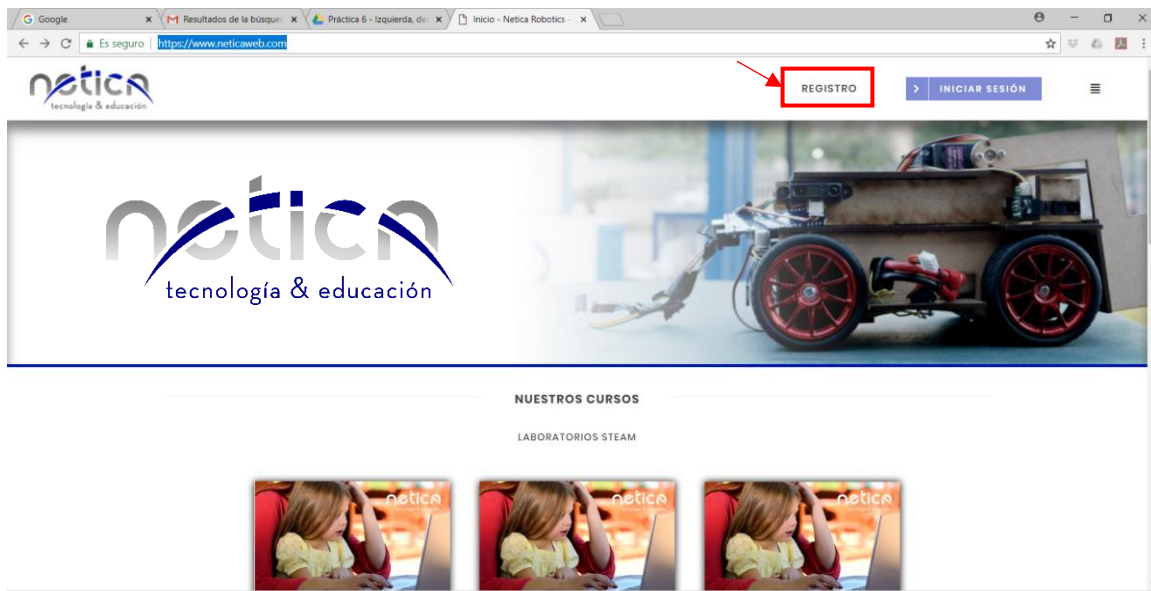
G Google ×
M Resultados de la búsque ×
Práctica 6 - Izquierda, de ×
Inicio - Netica Robotics - ×

Es seguro https://www.neticaweb.com

netica
tecnología & educación

REGISTRO
> INICIAR SESIÓN

netica
tecnología & educación

NUESTROS CURSOS

LABORATORIOS STEAM

netica
netica
netica